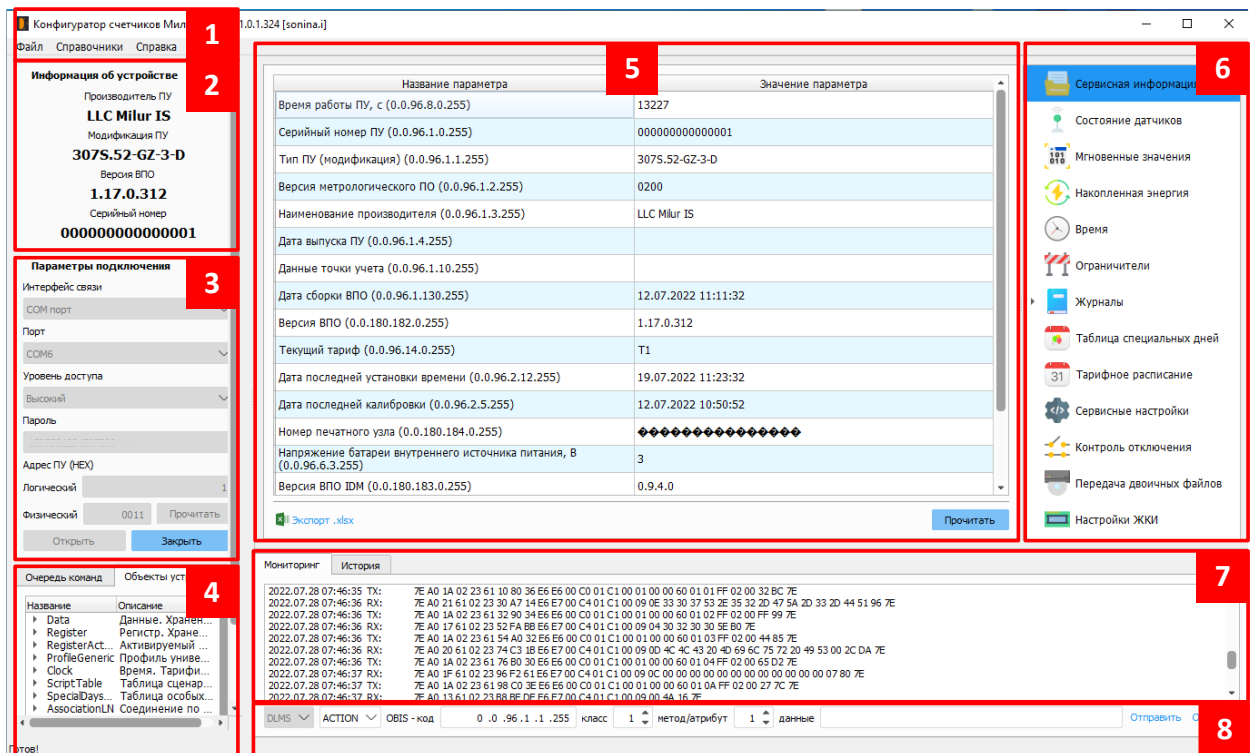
Конфигуратор счетчиков Мил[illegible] 1.0.1.324 [sonina.i]

1

Файл Справочники Справка

2

Информация об устройстве
Производитель ПУ
LLC Milur IS
Модификация ПУ
307S.52-GZ-3-D
Версия ВПО
1.17.0.312
Серийный номер
000000000000001

3

Параметры подключения
Интерфейс связи
COM порт
Порт
COM6
Уровень доступа
Высокий
Пароль
Адрес ПУ (HEX)
Логический 1
Физический 0011 Прочитать
Открыть Закрыть

4

Очередь команд Объекты уст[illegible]

| Название | Описание |
|---|---|
| Data | Данные. Хранен... |
| Register | Регистр. Хране... |
| RegisterAct... | Активируемый ... |
| ProfileGeneric | Профиль униве... |
| Clock | Время. Тарифи... |
| ScriptTable | Таблица сценар... |
| SpecialDays... | Таблица особых... |
| AssociationLN | Соединение по ... |

Готов!

5

| Название параметра | Значение параметра |
|---|---|
| Время работы ПУ, с (0.0.96.8.0.255) | 13227 |
| Серийный номер ПУ (0.0.96.1.0.255) | 000000000000001 |
| Тип ПУ (модификация) (0.0.96.1.1.255) | 307S.52-GZ-3-D |
| Версия метрологического ПО (0.0.96.1.2.255) | 0200 |
| Наименование производителя (0.0.96.1.3.255) | LLC Milur IS |
| Дата выпуска ПУ (0.0.96.1.4.255) | |
| Данные точки учета (0.0.96.1.10.255) | |
| Дата сборки ВПО (0.0.96.1.130.255) | 12.07.2022 11:11:32 |
| Версия ВПО (0.0.180.182.0.255) | 1.17.0.312 |
| Текущий тариф (0.0.96.14.0.255) | T1 |
| Дата последней установки времени (0.0.96.2.12.255) | 19.07.2022 11:23:32 |
| Дата последней калибровки (0.0.96.2.5.255) | 12.07.2022 10:50:52 |
| Номер печатного узла (0.0.180.184.0.255) | ��������������� |
| Напряжение батареи внутреннего источника питания, В (0.0.96.6.3.255) | 3 |
| Версия ВПО IDM (0.0.180.183.0.255) | 0.9.4.0 |

Экспорт .xlsx
Прочитать

6

Сервисная информаци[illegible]
Состояние датчиков
Мгновенные значения
Накопленная энергия
Время
Ограничители
Журналы
Таблица специальных дней
Тарифное расписание
Сервисные настройки
Контроль отключения
Передача двоичных файлов
Настройки ЖКИ

7

Мониторинг История

2022.07.28 07:46:35 TX: 7E A0 1A 02 23 61 10 80 36 E6 E6 00 C0 01 C1 00 01 00 00 60 01 01 FF 02 00 32 BC 7E
2022.07.28 07:46:35 RX: 7E A0 21 61 02 23 30 A7 14 E6 E7 00 C4 01 C1 00 09 0E 33 30 37 53 2E 35 32 2D 47 5A 2D 33 2D 44 51 96 7E
2022.07.28 07:46:36 TX: 7E A0 1A 02 23 61 32 90 34 E6 E6 00 C0 01 C1 00 01 00 00 60 01 02 FF 02 00 FF 99 7E
2022.07.28 07:46:36 RX: 7E A0 17 61 02 23 52 FA BB E6 E7 00 C4 01 C1 00 09 04 30 32 30 30 5E B0 7E
2022.07.28 07:46:36 TX: 7E A0 1A 02 23 61 54 A0 32 E6 E6 00 C0 01 C1 00 01 00 00 60 01 03 FF 02 00 44 85 7E
2022.07.28 07:46:36 RX: 7E A0 20 61 02 23 74 C3 1B E6 E7 00 C4 01 C1 00 09 0D 4C 4C 43 20 4D 69 6C 75 72 20 49 53 00 2C DA 7E
2022.07.28 07:46:36 TX: 7E A0 1A 02 23 61 76 B0 30 E6 E6 00 C0 01 C1 00 01 00 00 60 01 04 FF 02 00 65 D2 7E
2022.07.28 07:46:37 RX: 7E A0 1F 61 02 23 96 F2 61 E6 E7 00 C4 01 C1 00 09 0C 00 00 00 00 00 00 00 00 00 00 00 00 07 80 7E
2022.07.28 07:46:37 TX: 7E A0 1A 02 23 61 98 C0 3E E6 E6 00 C0 01 C1 00 01 00 00 60 01 0A FF 02 00 27 7C 7E
2022.07.28 07:46:37 RX: 7E A0 13 61 02 23 B8 BE DF E6 E7 00 C4 01 C1 00 09 00 4A 16 7E

8

DLMS ACTION OBIS - код 0 .0 .96 .1 .1 .255 класс 1 метод/атрибут 1 данные Отправить О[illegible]